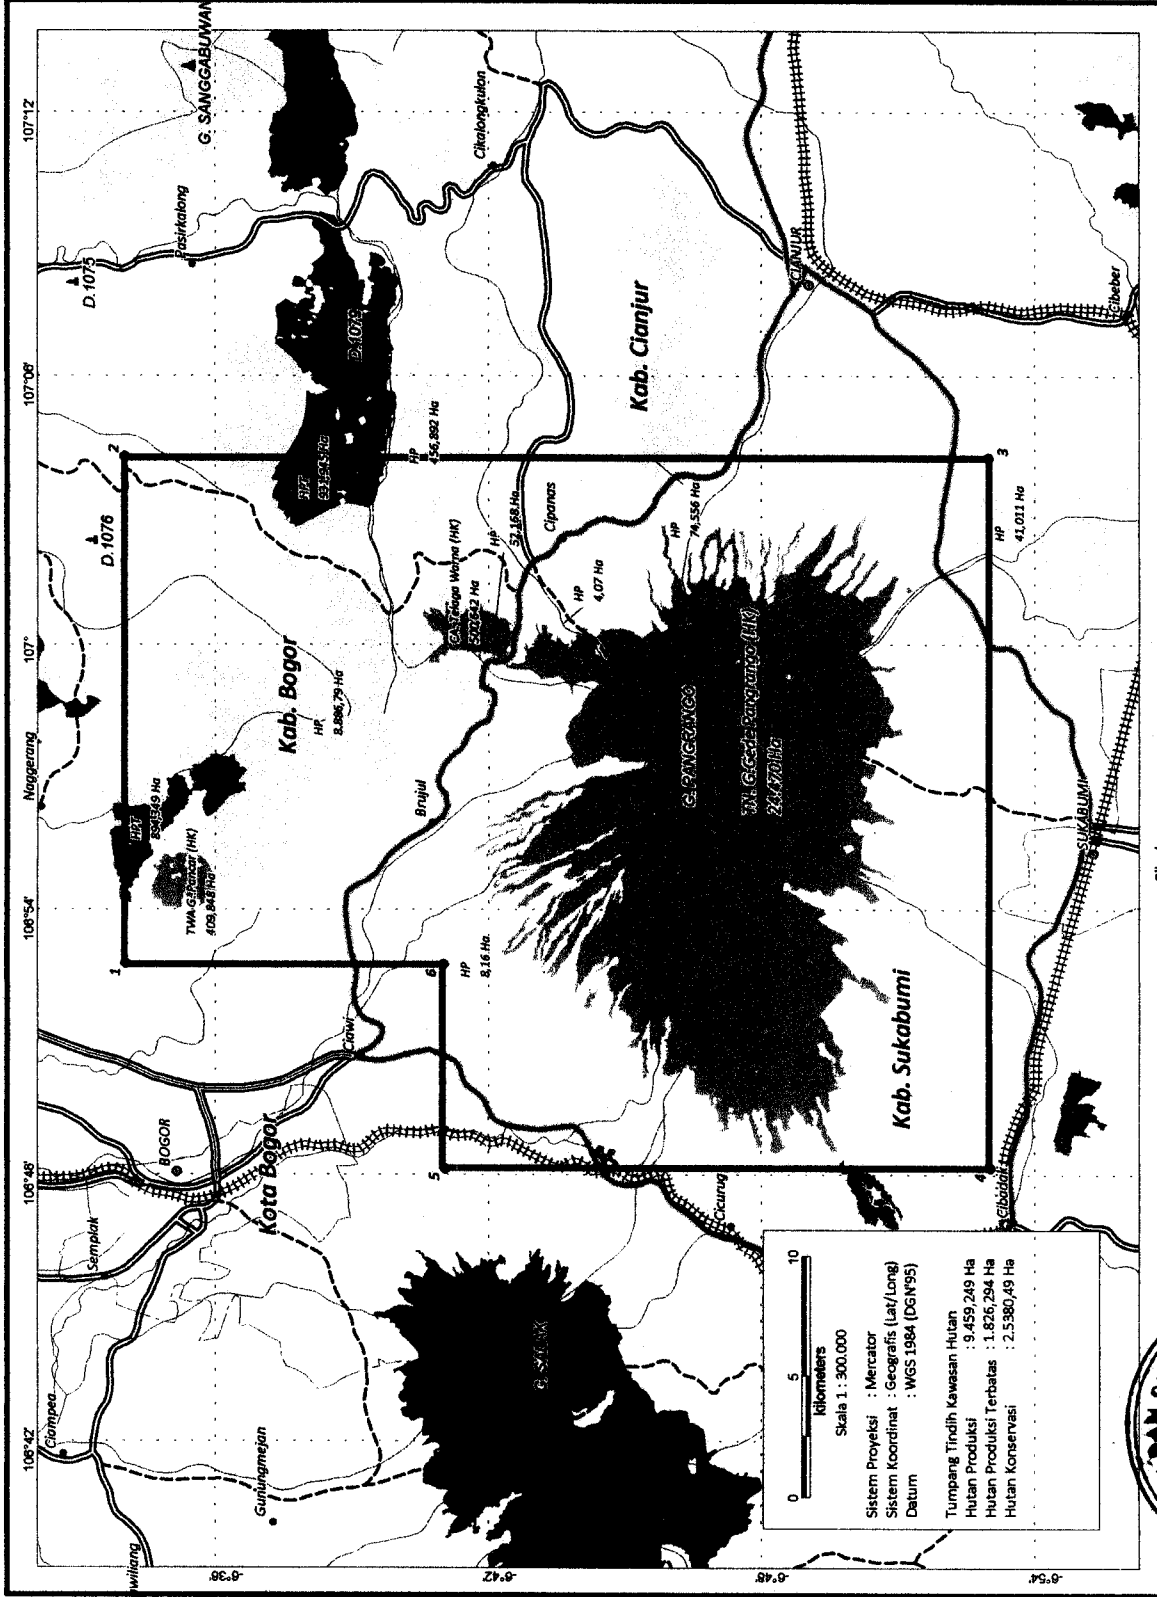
108°42'
108°48'
108°54'
107°
107°06'
107°12'

-6°36'
-6°42'
-6°48'
-6°54'

G. SANGGABUWANA
Cikalongkulon
Pasirkalong
D.1075
D.1076
D.1070
HPT
851,845 Ha
HP
456,892 Ha
Kab. Cianjur
CIANJUR
Cibeber
Cipanas
HP
57,168 Ha
HP
74,556 Ha
HP
4,07 Ha
CA Telaga Warna (HK)
HP
41,011 Ha
2
3
Naggerang
Kab. Bogor
HP
8.886,79 Ha
HPT
854,849 Ha
TWA G.Pancar (HK)
409,848 Ha
Brujul
G. PANGRANGO
TN. G.Gede Pangrango (HK)
24.470 Ha
1
6
HP
8,16 Ha
Kab. Sukabumi
SUKABUMI
BOGOR
Kota Bogor
Ciawi
Semplak
5
4
Cicurug
Parungkuda
Ciampea
Gunungmenyan
G. SALAK
Cibadak

0 5 10
kilometers
Skala 1 : 300.000

Sistem Proyeksi : Mercator
Sistem Koordinat : Geografis (Lat/Long)
Datum : WGS 1984 (DGN'95)

Tumpang Tindih Kawasan Hutan
Hutan Produksi : 9.459,249 Ha
Hutan Produksi Terbatas : 1.826,294 Ha
Hutan Konservasi : 2.5380,49 Ha